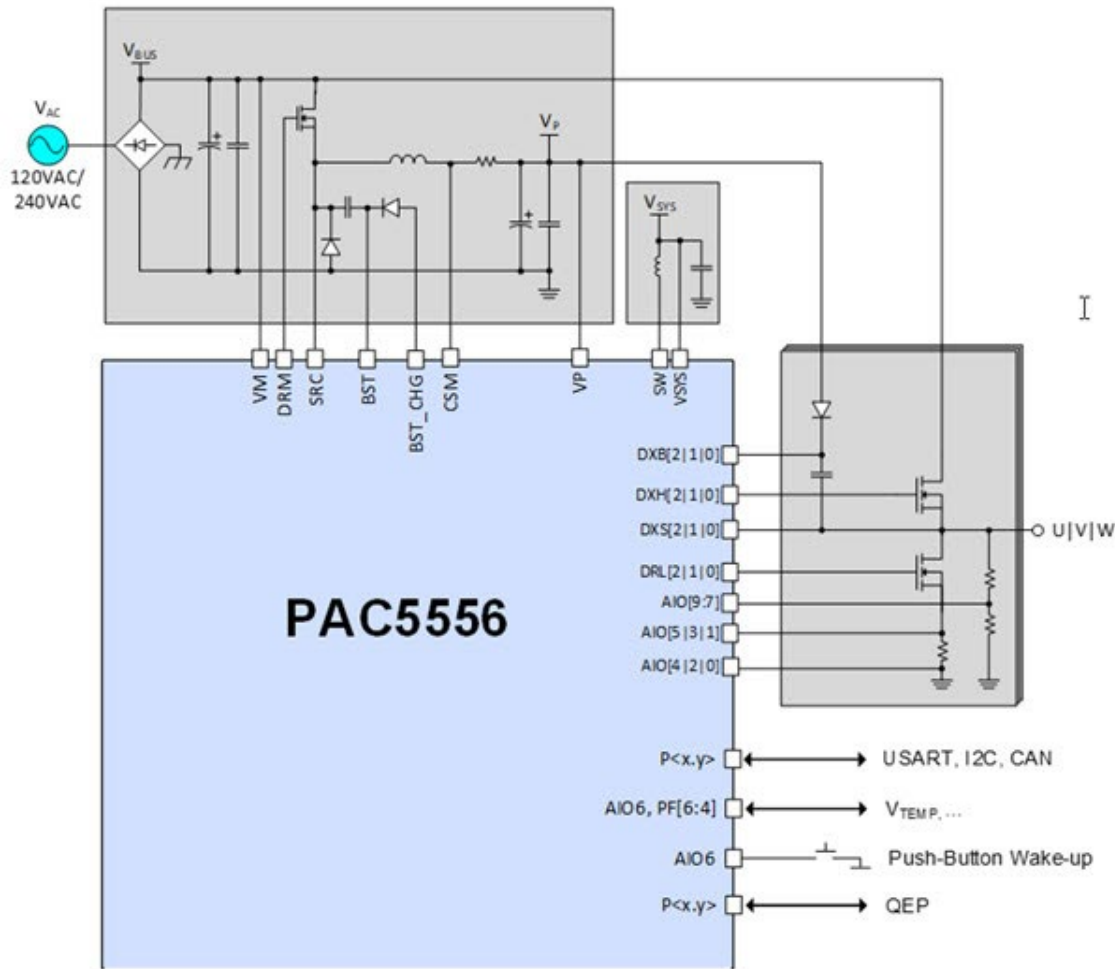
$V_{BUS}$

$V_{AC}$
120VAC/
240VAC

$V_P$

$V_{SYS}$

VM
DRM
SRC
BST
BST_CHG
CSM
VP
SW
VSYS

DXB[2|1|0]
DXH[2|1|0]
DXS[2|1|0]
DRL[2|1|0]
AIO[9:7]
AIO[5|3|1]
AIO[4|2|0]

U|V|W

PAC5556

P<x.y>
USART, I2C, CAN
AIO6, PF[6:4]
$V_{TEMP}$, ...
AIO6
Push-Button Wake-up
P<x.y>
QEP